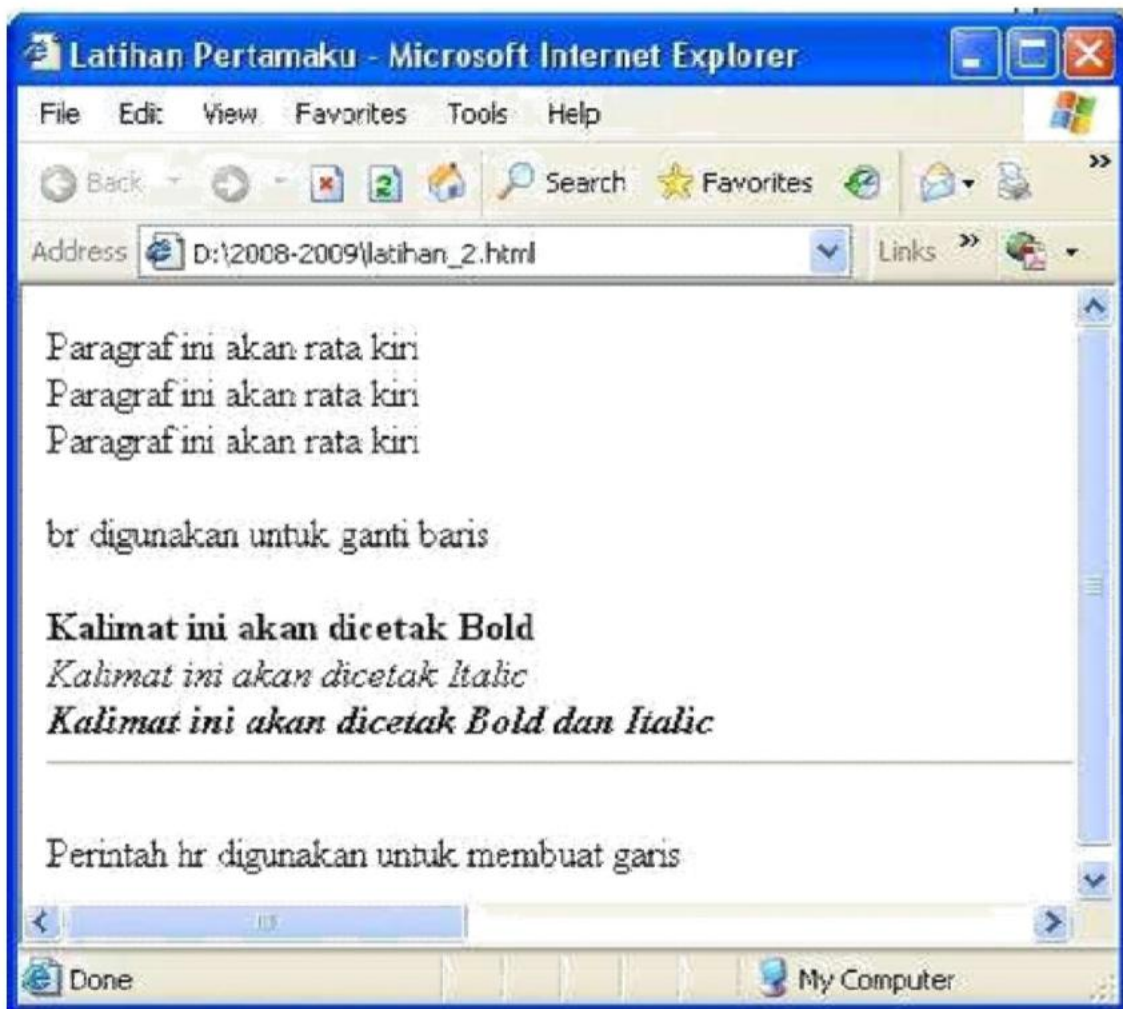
Latihan Pertamaku - Microsoft Internet Explorer

File Edit View Favorites Tools Help

Back Search Favorites

Address D:\2008-2009\latihan_2.html Links

Paragraf ini akan rata kiri
Paragraf ini akan rata kiri
Paragraf ini akan rata kiri

br digunakan untuk ganti baris

**Kalimat ini akan dicetak Bold**
*Kalimat ini akan dicetak Italic*
***Kalimat ini akan dicetak Bold dan Italic***

Perintah hr digunakan untuk membuat garis

Done My Computer